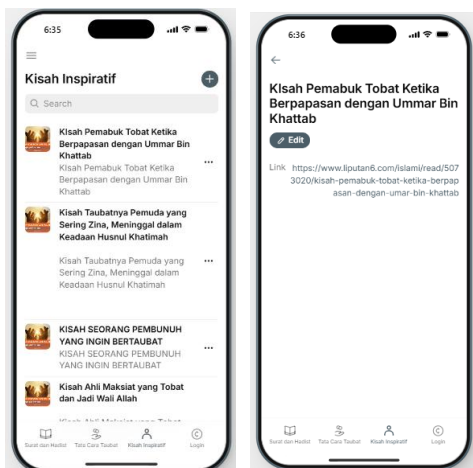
6:35

Kisah Inspiratif

Q Search

Kisah Pemabuk Tobat Ketika Berpapasan dengan Ummar Bin Khattab
Kisah Pemabuk Tobat Ketika Berpapasan dengan Ummar Bin Khattab

Kisah Taubatnya Pemuda yang Sering Zina, Meninggal dalam Keadaan Husnul Khatimah

Kisah Taubatnya Pemuda yang Sering Zina, Meninggal dalam Keadaan Husnul Khatimah

KISAH SEORANG PEMBUNUH YANG INGIN BERTAUBAT
KISAH SEORANG PEMBUNUH YANG INGIN BERTAUBAT

Kisah Ahli Maksiat yang Tobat dan Jadi Wali Allah

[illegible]

Surat dan Hadist Tata Cara Taubat Kisah Inspiratif Login

6:36

KIsah Pemabuk Tobat Ketika Berpapasan dengan Ummar Bin Khattab

Edit

Link https://www.liputan6.com/islami/read/5073020/kisah-pemabuk-tobat-ketika-berpapasan-dengan-umar-bin-khattab

Surat dan Hadist Tata Cara Taubat Kisah Inspiratif Login